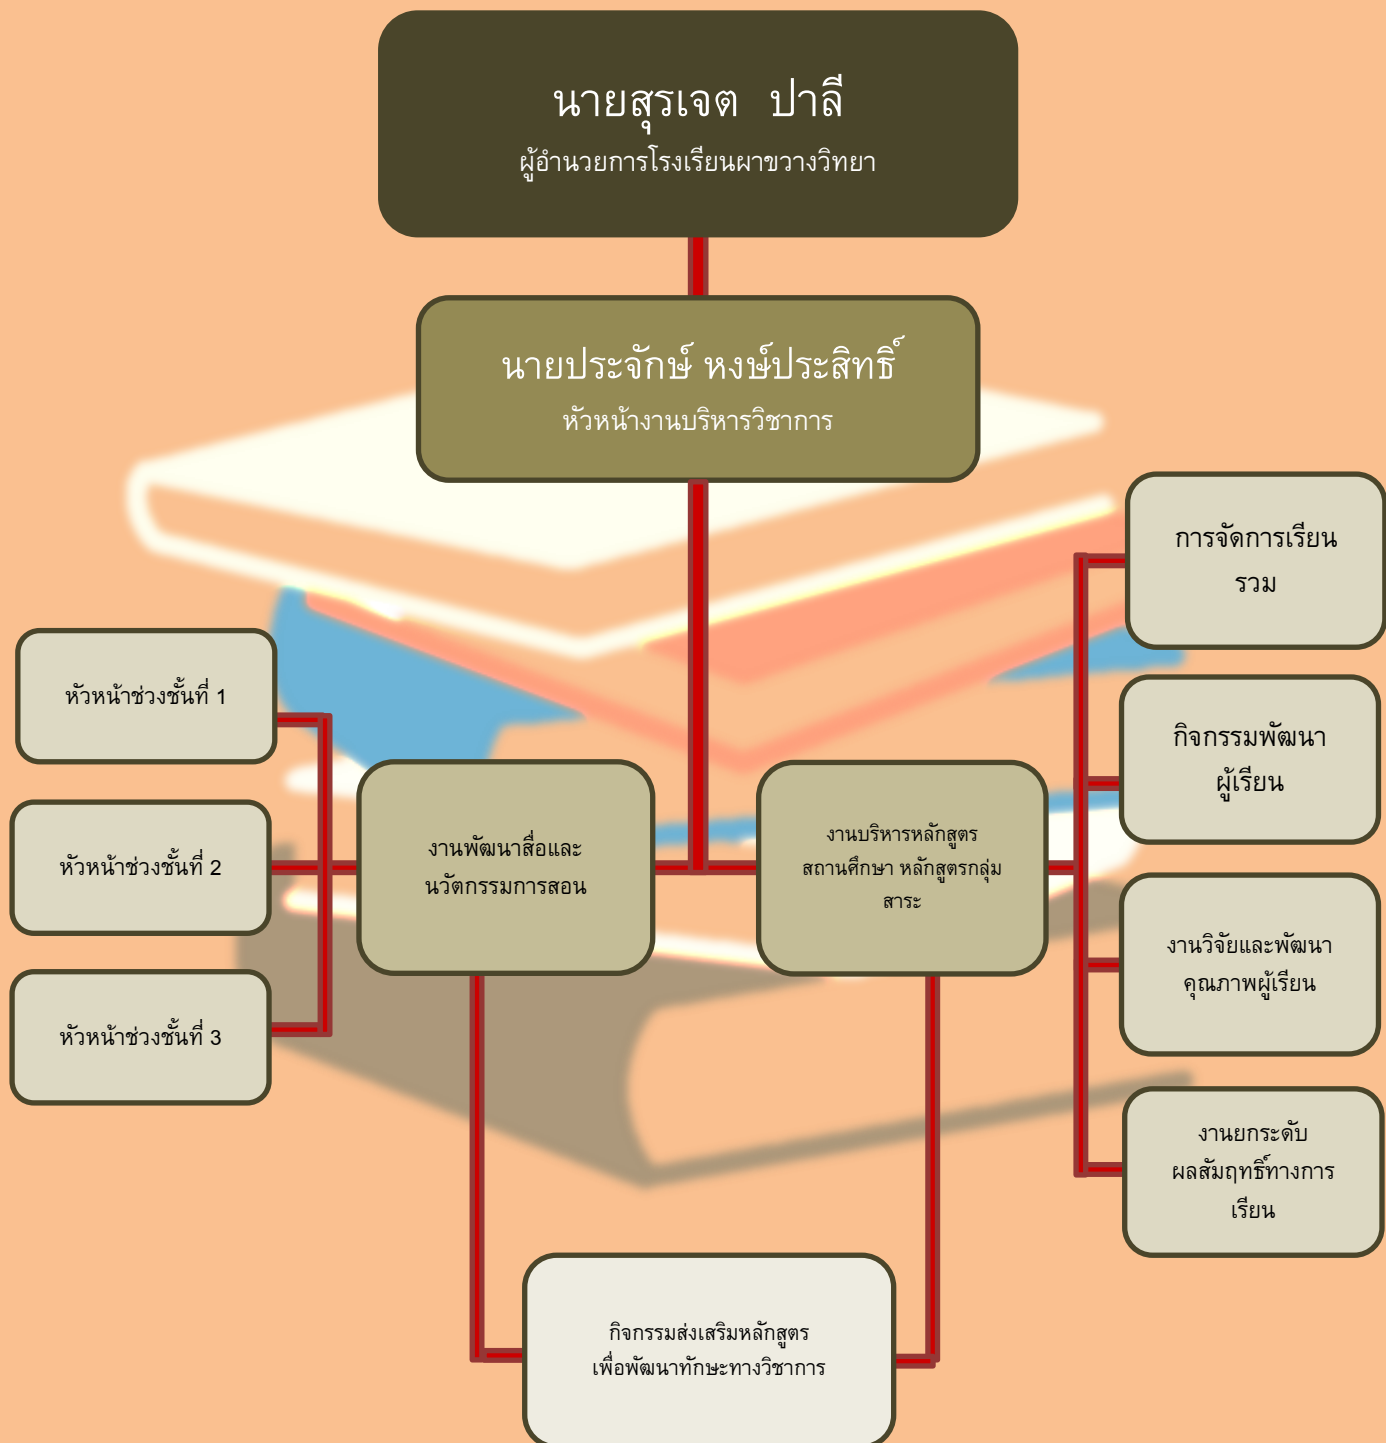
นายสุรเจต ปาลี
ผู้อำนวยการโรงเรียนผาขวางวิทยา

นายประจักษ์ หงษ์ประสิทธิ์
หัวหน้างานบริหารวิชาการ

หัวหน้าช่วงชั้นที่ 1

หัวหน้าช่วงชั้นที่ 2

หัวหน้าช่วงชั้นที่ 3

งานพัฒนาสื่อและนวัตกรรมการสอน

งานบริหารหลักสูตรสถานศึกษา หลักสูตรกลุ่มสาระ

การจัดการเรียนรวม

กิจกรรมพัฒนาผู้เรียน

งานวิจัยและพัฒนาคุณภาพผู้เรียน

งานยกระดับผลสัมฤทธิ์ทางการเรียน

กิจกรรมส่งเสริมหลักสูตรเพื่อพัฒนาทักษะทางวิชาการ